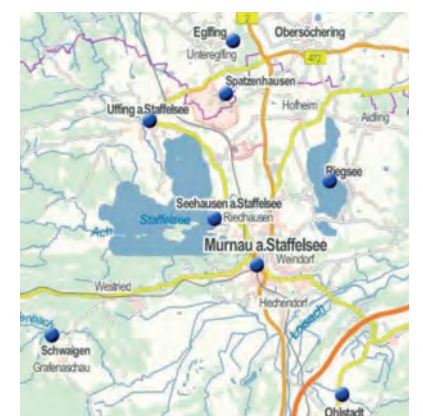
Eglfing
Obersöchering
Unteregling
472
2
Spatzenhausen
Hofheim
Aidling
Uffing a.Staffelsee
Riegsee
Seehausen a.Staffelsee
Staffelsee
Riedhausen
Ach
Murnau a.Staffelsee
Weindorf
Westried
Hechendorf
Loisach
Schwaigen
Grafenaschau
Ohlstadt